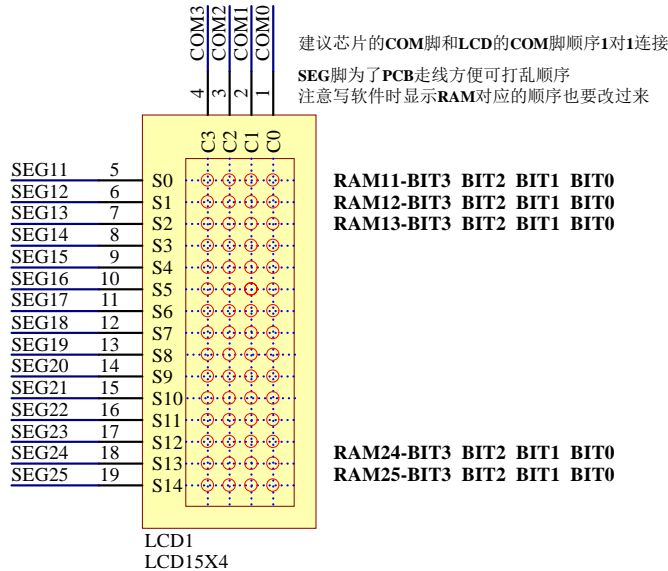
COM3 COM2 COM1 COM0

4 3 2 1

建议芯片的COM脚和LCD的COM脚顺序1对1连接

SEG脚为了PCB走线方便可打乱顺序
注意写软件时显示RAM对应的顺序也要改过来

C3 C2 C1 C0

SEG11 5 S0
SEG12 6 S1
SEG13 7 S2
SEG14 8 S3
SEG15 9 S4
SEG16 10 S5
SEG17 11 S6
SEG18 12 S7
SEG19 13 S8
SEG20 14 S9
SEG21 15 S10
SEG22 16 S11
SEG23 17 S12
SEG24 18 S13
SEG25 19 S14

RAM11-BIT3 BIT2 BIT1 BIT0
RAM12-BIT3 BIT2 BIT1 BIT0
RAM13-BIT3 BIT2 BIT1 BIT0

RAM24-BIT3 BIT2 BIT1 BIT0
RAM25-BIT3 BIT2 BIT1 BIT0

LCD1
LCD15X4